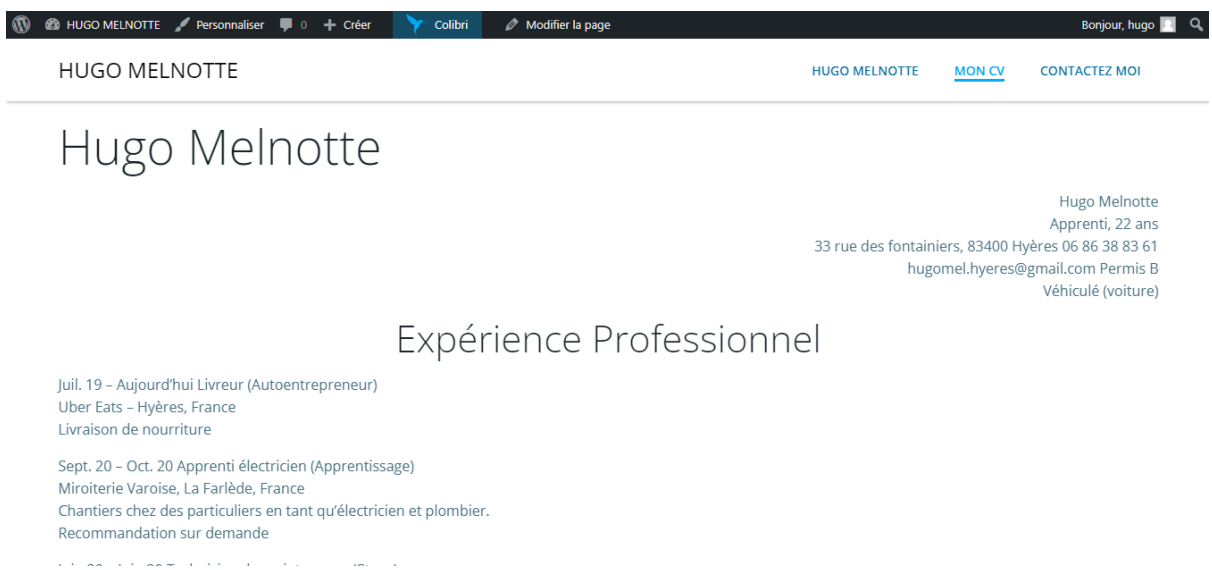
HUGO MELNOTTE Personnaliser 0 + Créer Colibri Modifier la page Bonjour, hugo

HUGO MELNOTTE

HUGO MELNOTTE MON CV CONTACTEZ MOI

Hugo Melnotte

Hugo Melnotte
Apprenti, 22 ans
33 rue des fontainiers, 83400 Hyères 06 86 38 83 61
hugomel.hyeres@gmail.com Permis B
Véhiculé (voiture)

Expérience Professionnel

Juil. 19 – Aujourd'hui Livreur (Autoentrepreneur)
Uber Eats – Hyères, France
Livraison de nourriture

Sept. 20 – Oct. 20 Apprenti électricien (Apprentissage)
Miroiterie Varoise, La Farlède, France
Chantiers chez des particuliers en tant qu'électricien et plombier.
Recommandation sur demande

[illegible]